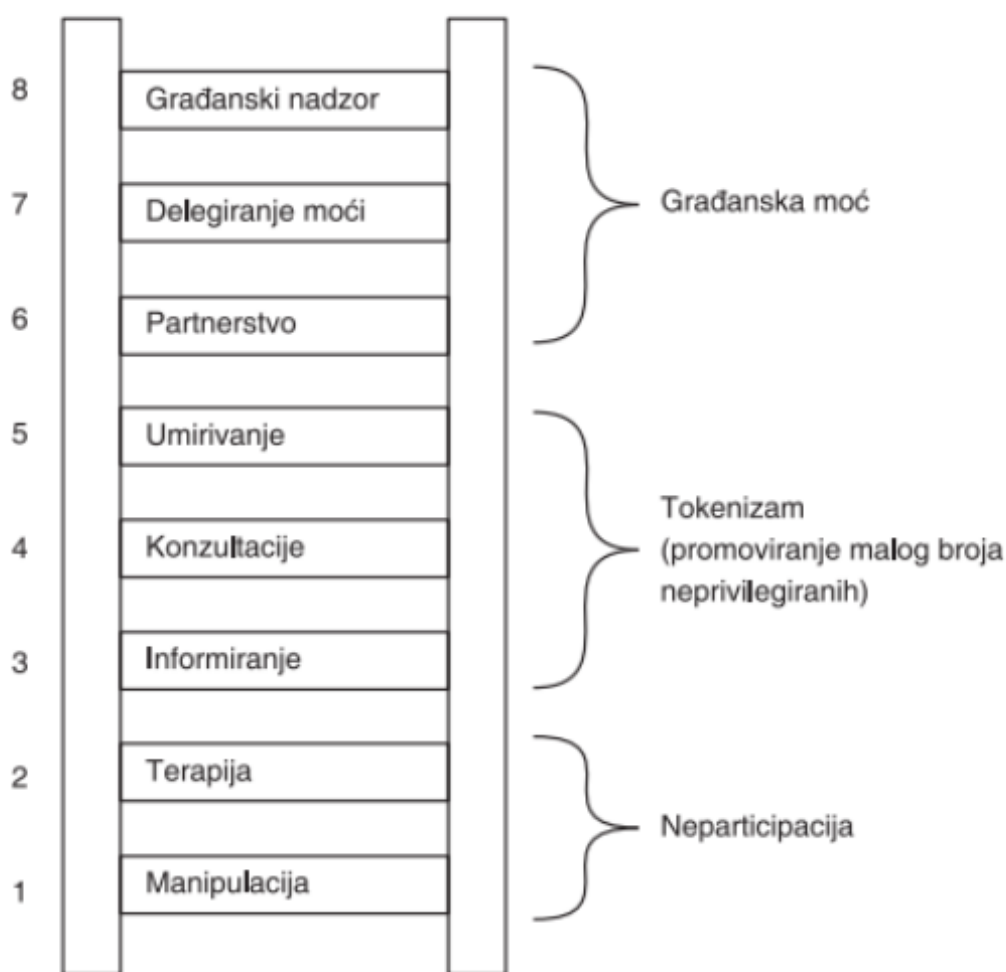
8 Građanski nadzor

7 Delegiranje moći

6 Partnerstvo

Građanska moć

5 Umirivanje

4 Konzultacije

3 Informiranje

Tokenizam (promoviranje malog broja neprivilegiranih)

2 Terapija

1 Manipulacija

Neparticipacija